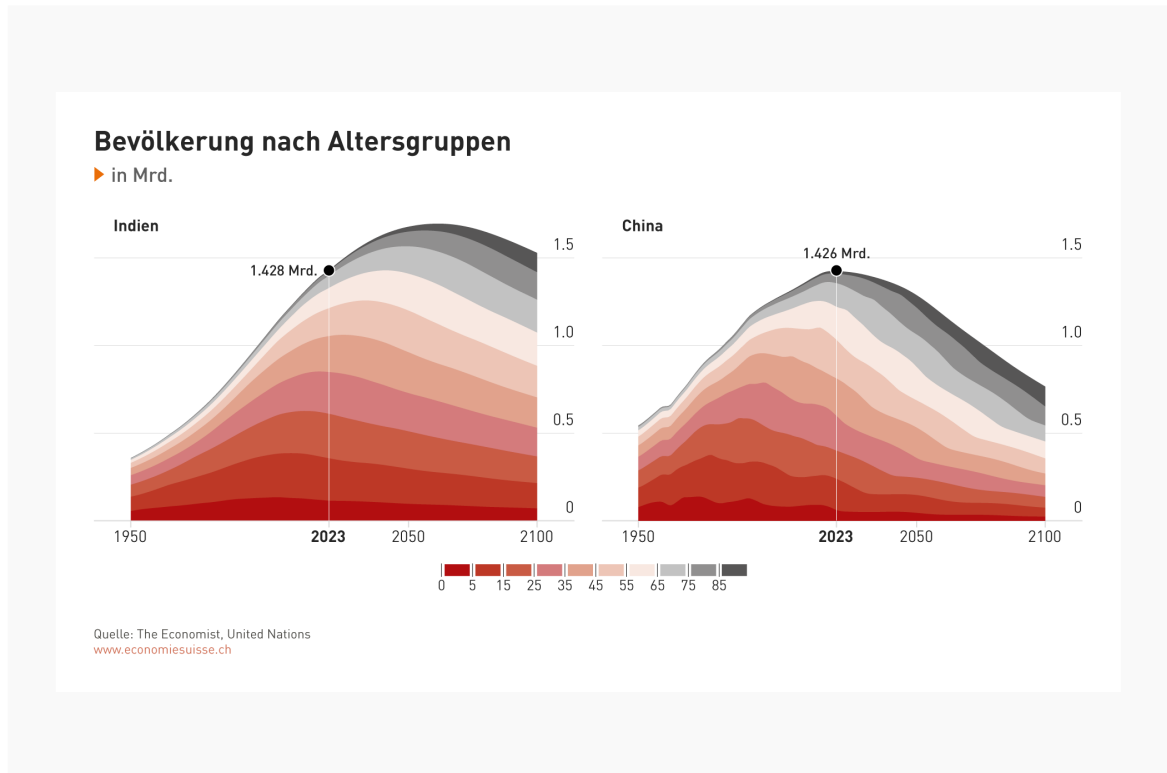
Bevölkerung nach Altersgruppen

in Mrd.

Indien

1.428 Mrd.

1.5

1.0

0.5

0

1950

2023

2050

2100

China

1.426 Mrd.

1.5

1.0

0.5

0

1950

2023

2050

2100

0 5 15 25 35 45 55 65 75 85

Quelle: The Economist, United Nations
www.economiesuisse.ch